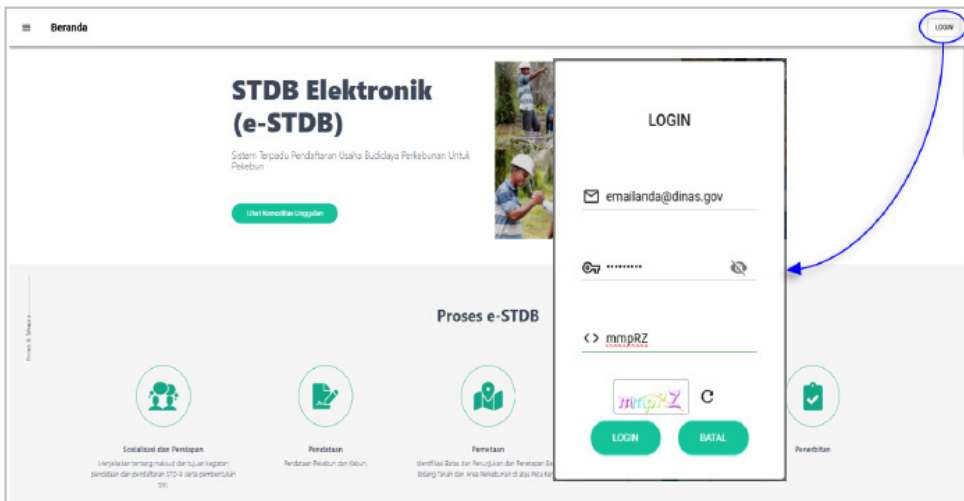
≡ Beranda

LOGIN

STDB Elektronik (e-STDB)

Sistem Terpadu Pendaftaran Usaha Budidaya Perkebunan Untuk Pekebun

Lihat Komoditas Unggulan

LOGIN

emailanda@dinas.gov

••••••••••

mmpRZ

mmpRZ

LOGIN

BATAL

Proses e-STDB

Sosialisasi dan Penetapan

Menjelaskan tentang maksud dan tujuan kegiatan pendataan dan pendaftaran STD-B serta pembentukan tim.

Pendataan

Pendataan Pekebun dan Kebun

Pemetaan

Identifikasi Batas dan Pengukuran dan Penetapan Ba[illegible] Bidang Tanah dan Areal Perkebunan di atas Peta Ker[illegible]

Penerbitan

Proses & Tahapan